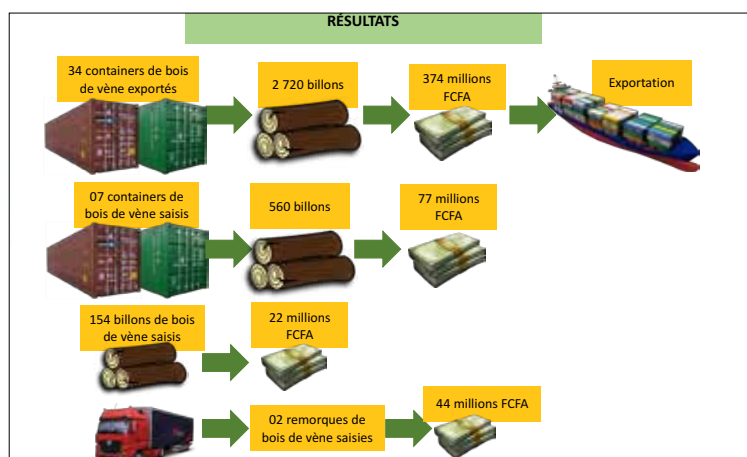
RÉSULTATS

34 containers de bois de vène exportés

2 720 billons

374 millions FCFA

Exportation

07 containers de bois de vène saisis

560 billons

77 millions FCFA

154 billons de bois de vène saisis

22 millions FCFA

02 remorques de bois de vène saisies

44 millions FCFA